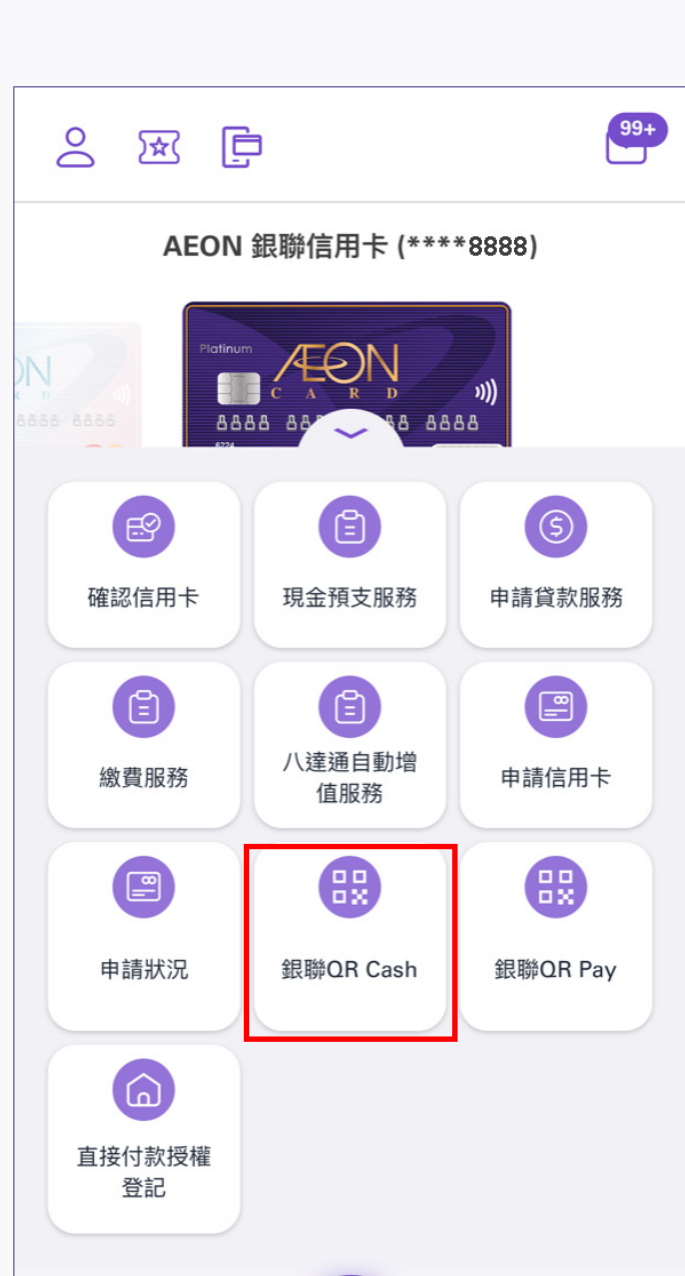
99+

AEON 銀聯信用卡 (****8888)

ON
8888 8888

Platinum
AEON
CARD
8888 88 88 8888
6224

確認信用卡

現金預支服務

申請貸款服務

繳費服務

八達通自動增值服務

申請信用卡

申請狀況

銀聯QR Cash

銀聯QR Pay

直接付款授權登記